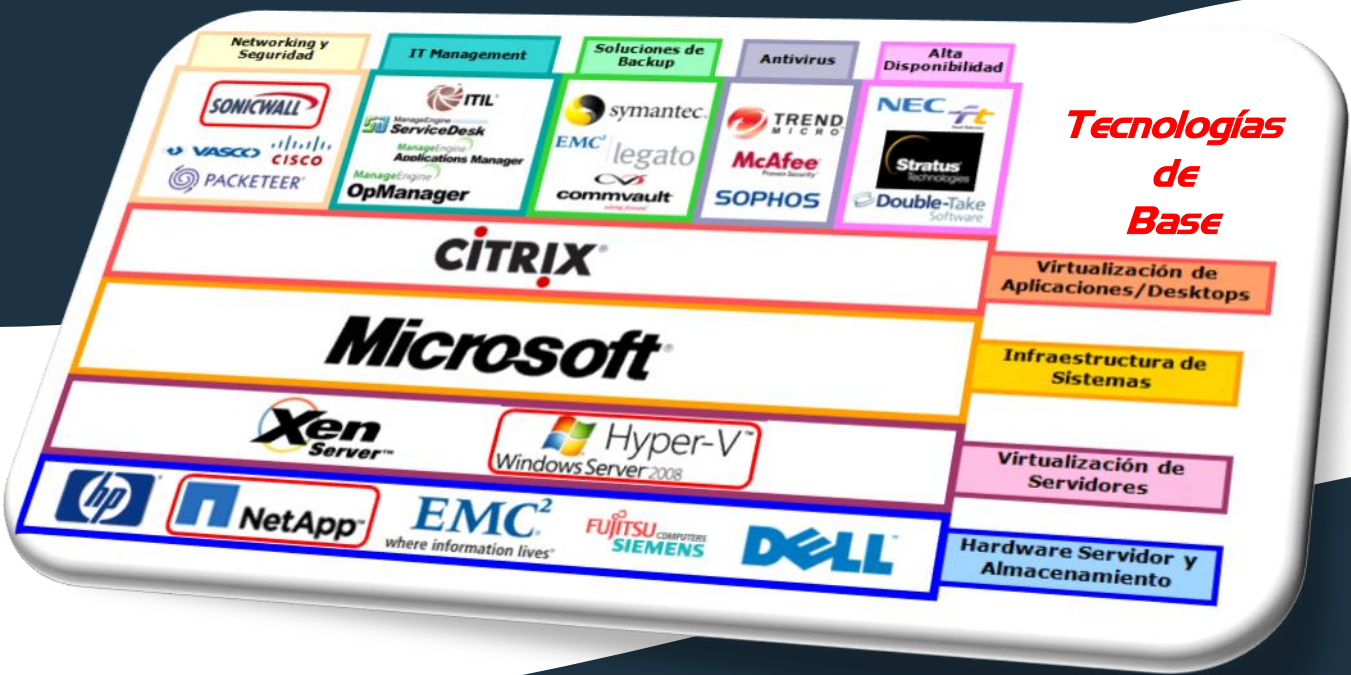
Networking y Seguridad

IT Management

Soluciones de Backup

Antivirus

Alta Disponibilidad

SONICWALL

VASCO

CISCO

PACKETEER

ITIL

ManageEngine ServiceDesk

ManageEngine Applications Manager

ManageEngine OpManager

symantec.

EMC²

legato

commvault

TREND MICRO

McAfee

Proven Security

SOPHOS

NEC

ft

Stratus Technologies

Double-Take Software

Tecnologías de Base

CITRIX

Virtualización de Aplicaciones/Desktops

Microsoft

Infraestructura de Sistemas

Xen Server

Hyper-V

Windows Server 2008

Virtualización de Servidores

hp

NetApp

EMC²

where information lives

FUJITSU COMPUTERS SIEMENS

DELL

Hardware Servidor y Almacenamiento